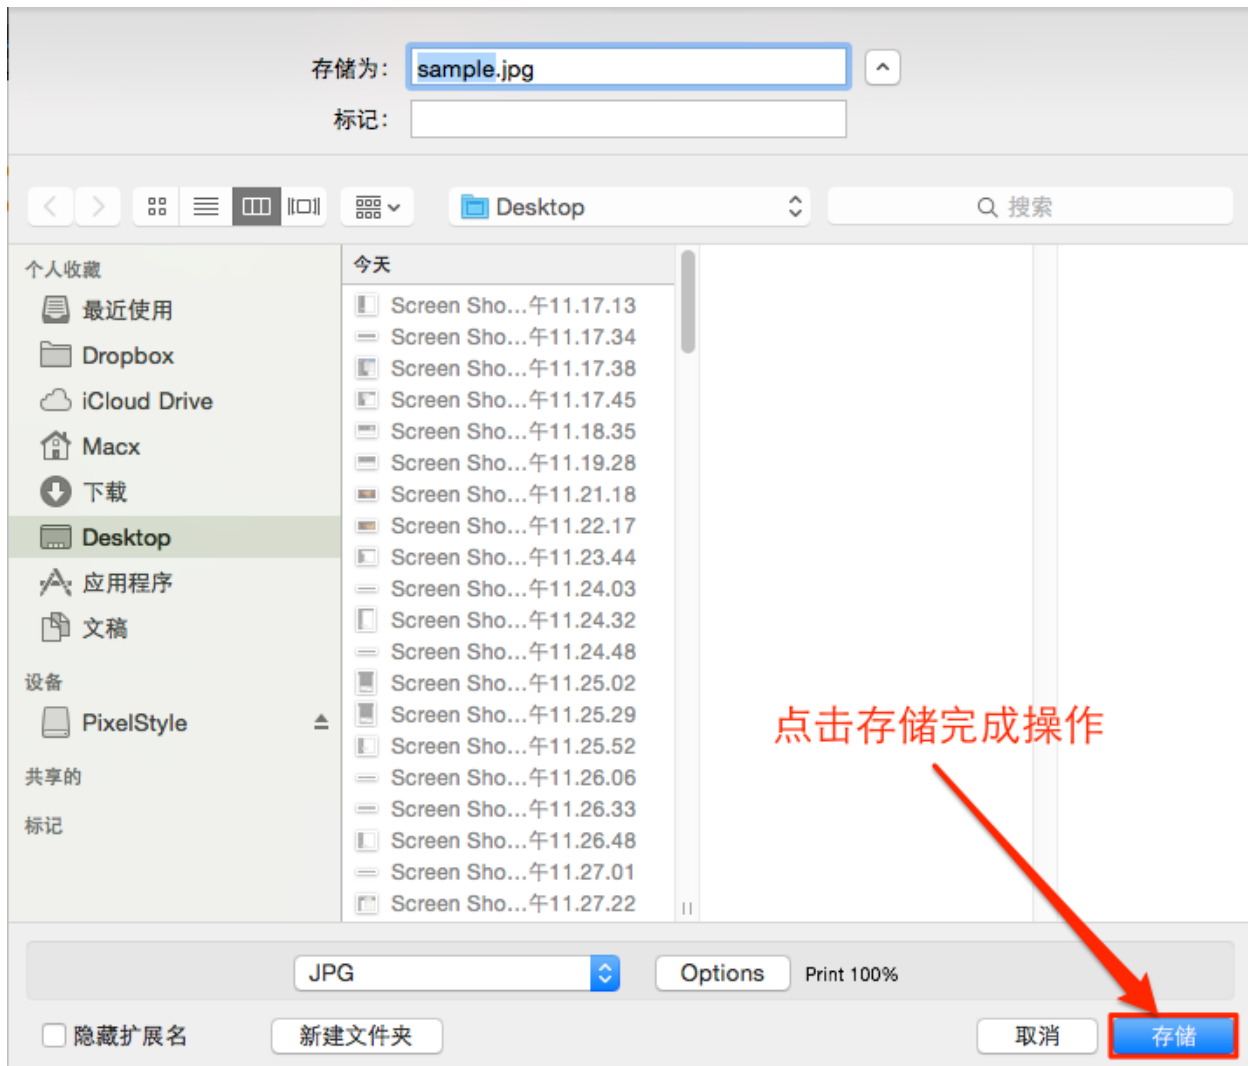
存储为: sample.jpg

标记:

Desktop

搜索

个人收藏

最近使用

Dropbox

iCloud Drive

Macx

下载

Desktop

应用程序

文稿

设备

PixelStyle

共享的

标记

今天

Screen Sho...午11.17.13

Screen Sho...午11.17.34

Screen Sho...午11.17.38

Screen Sho...午11.17.45

Screen Sho...午11.18.35

Screen Sho...午11.19.28

Screen Sho...午11.21.18

Screen Sho...午11.22.17

Screen Sho...午11.23.44

Screen Sho...午11.24.03

Screen Sho...午11.24.32

Screen Sho...午11.24.48

Screen Sho...午11.25.02

Screen Sho...午11.25.29

Screen Sho...午11.25.52

Screen Sho...午11.26.06

Screen Sho...午11.26.33

Screen Sho...午11.26.48

Screen Sho...午11.27.01

Screen Sho...午11.27.22

点击存储完成操作

JPG

Options

Print 100%

隐藏扩展名

新建文件夹

取消

存储